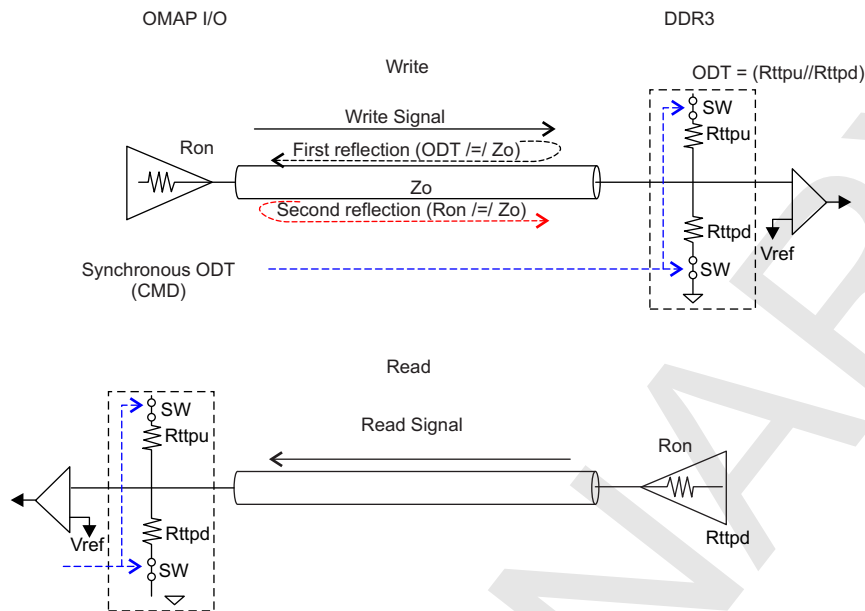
OMAP I/O

DDR3

Write

ODT = (Rttpu//Rttpd)

Write Signal

SW

Rttpu

Ron

First reflection (ODT /=/ Zo)

Zo

Second reflection (Ron /=/ Zo)

Rttpd

Vref

Synchronous ODT
(CMD)

SW

Read

SW

Rttpu

Read Signal

Ron

Rttpd

Vref

Rttpd

SW